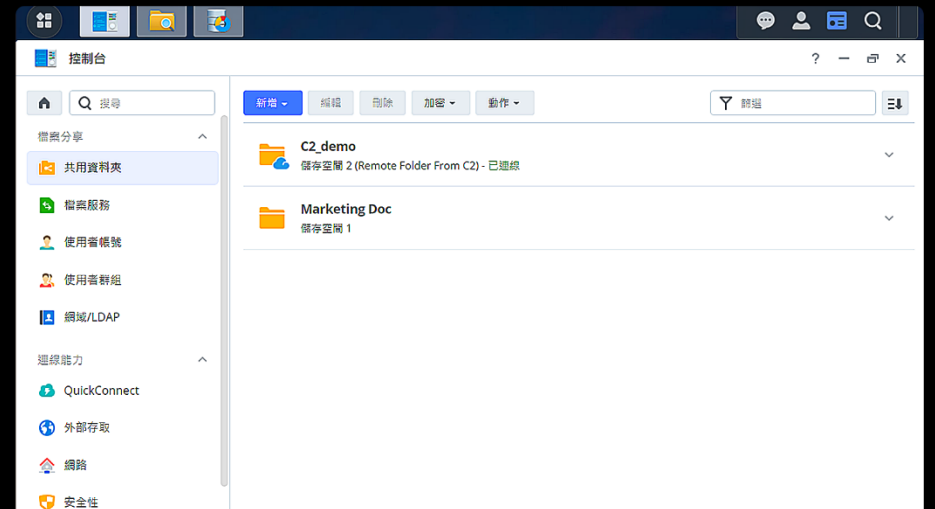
控制台

?

搜尋

檔案分享

共用資料夾

檔案服務

使用者帳號

使用者群組

網域/LDAP

連線能力

QuickConnect

外部存取

網路

安全性

新增 ▾

編輯

刪除

加密 ▾

動作 ▾

篩選

C2_demo
儲存空間 2 (Remote Folder From C2) - 已連線

Marketing Doc
儲存空間 1